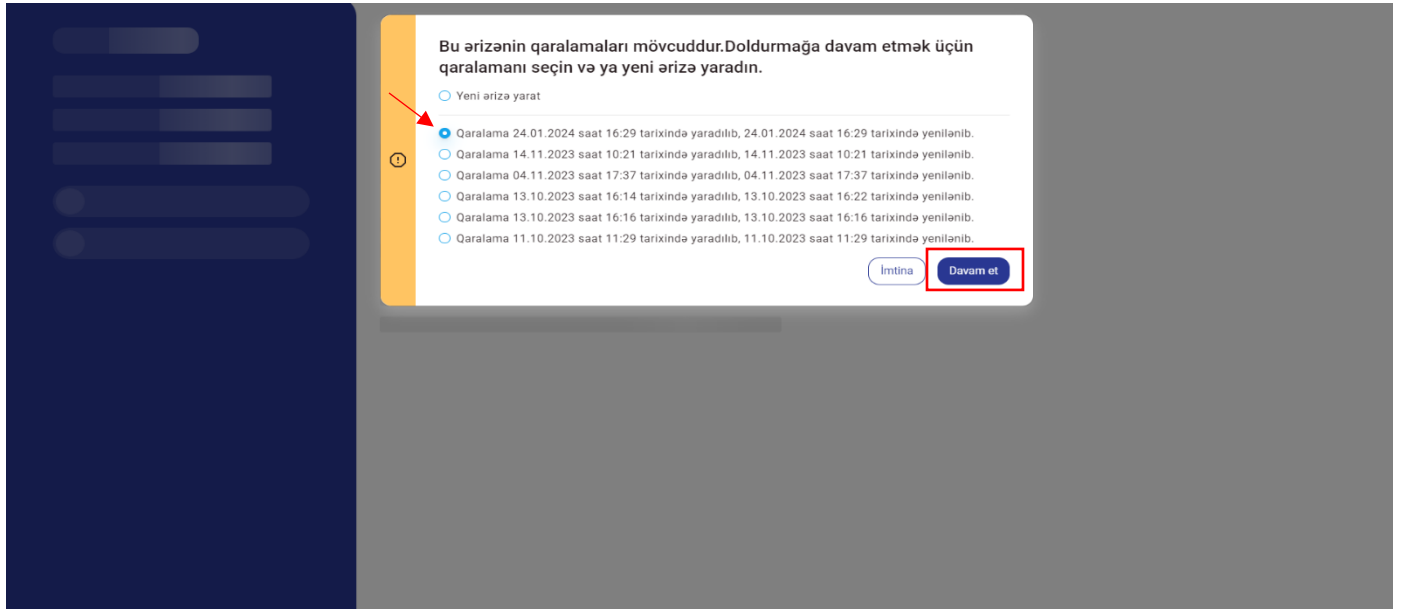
Bu ərizənin qaralamaları mövcuddur.Doldurmağa davam etmək üçün qaralamanı seçin və ya yeni ərizə yaradın.

Yeni ərizə yarat

Qaralama 24.01.2024 saat 16:29 tarixində yaradılıb, 24.01.2024 saat 16:29 tarixində yenilənib.
Qaralama 14.11.2023 saat 10:21 tarixində yaradılıb, 14.11.2023 saat 10:21 tarixində yenilənib.
Qaralama 04.11.2023 saat 17:37 tarixində yaradılıb, 04.11.2023 saat 17:37 tarixində yenilənib.
Qaralama 13.10.2023 saat 16:14 tarixində yaradılıb, 13.10.2023 saat 16:22 tarixində yenilənib.
Qaralama 13.10.2023 saat 16:16 tarixində yaradılıb, 13.10.2023 saat 16:16 tarixində yenilənib.
Qaralama 11.10.2023 saat 11:29 tarixində yaradılıb, 11.10.2023 saat 11:29 tarixində yenilənib.

İmtina Davam et